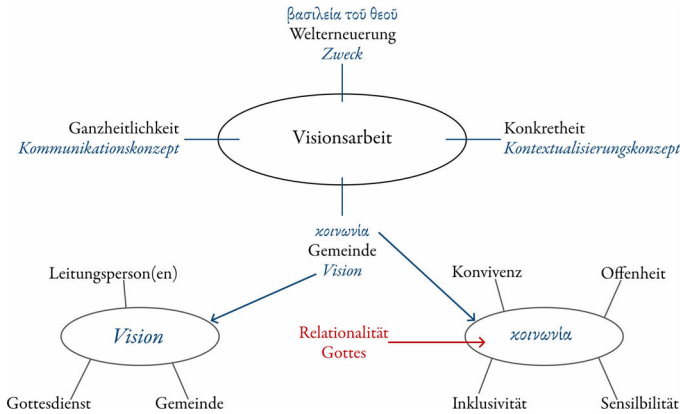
βασιλεία τοῦ θεοῦ
Welterneuerung
Zweck

Ganzheitlichkeit
Kommunikationskonzept

Visionsarbeit

Konkretheit
Kontextualisierungskonzept

κοινωνία
Gemeinde
Vision

Leitungsperson(en)

Vision

Gottesdienst
Gemeinde

Relationalität
Gottes

Konvivenz
Offenheit

κοινωνία

Inklusivität
Sensilbilität